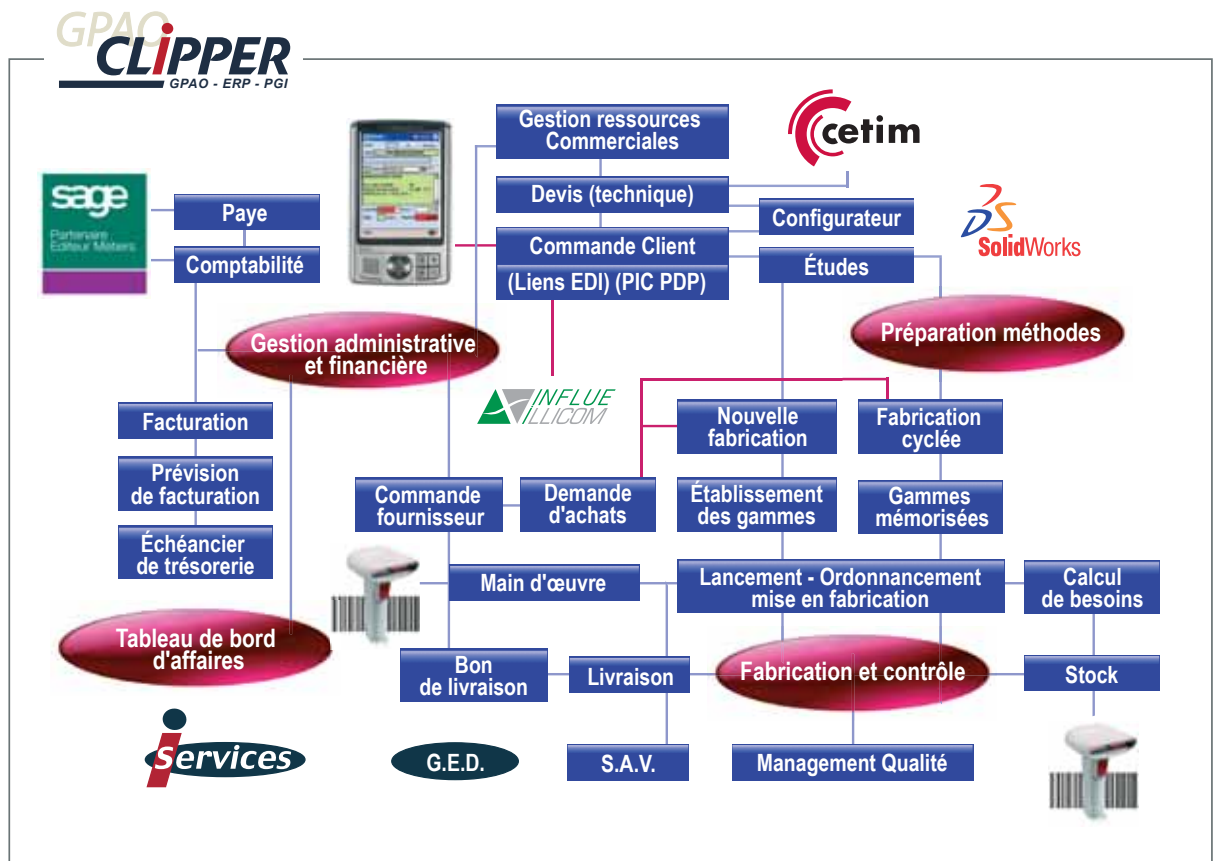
GPAO CLIPPER
GPAO - ERP - PGI

Gestion ressources Commerciales

cetim

Devis (technique)

Configurateur

Commande Client

(Liens EDI) (PIC PDP)

Études

SolidWorks

sage
Partenaire Editeur Métiers

Paye

Comptabilité

Gestion administrative et financière

Préparation méthodes

INFLUE ILLICOM

Facturation

Prévision de facturation

Échéancier de trésorerie

Nouvelle fabrication

Fabrication cyclée

Commande fournisseur

Demande d'achats

Établissement des gammes

Gammes mémorisées

Main d'œuvre

Lancement - Ordonnancement mise en fabrication

Calcul de besoins

Tableau de bord d'affaires

Bon de livraison

Livraison

Fabrication et contrôle

Stock

iservices

G.E.D.

S.A.V.

Management Qualité